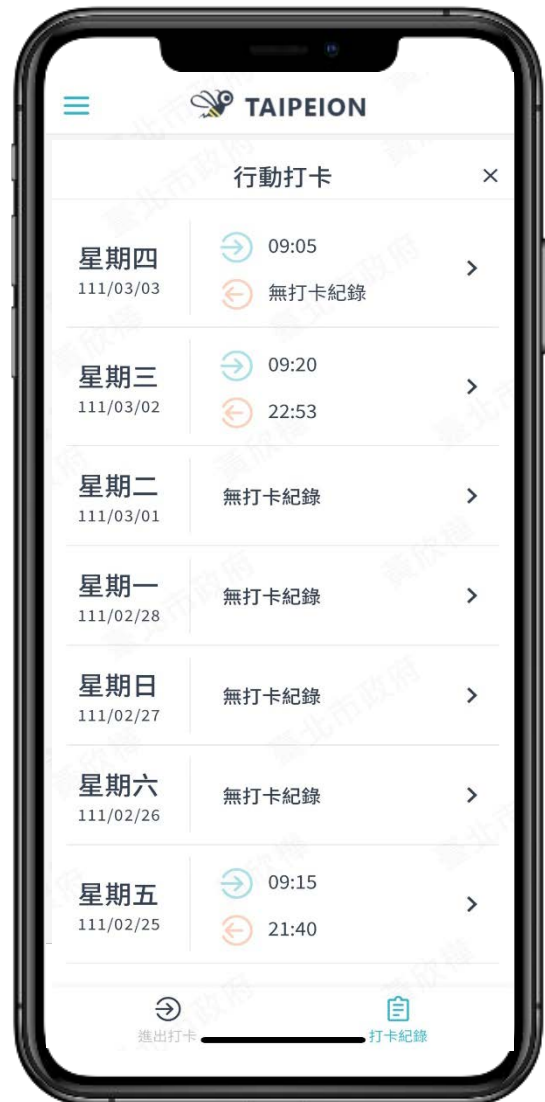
TAIPEION

行動打卡

×

星期四
111/03/03
09:05
無打卡紀錄

星期三
111/03/02
09:20
22:53

星期二
111/03/01
無打卡紀錄

星期一
111/02/28
無打卡紀錄

星期日
111/02/27
無打卡紀錄

星期六
111/02/26
無打卡紀錄

星期五
111/02/25
09:15
21:40

進出打卡
打卡紀錄

臺北市政府 黃啟植